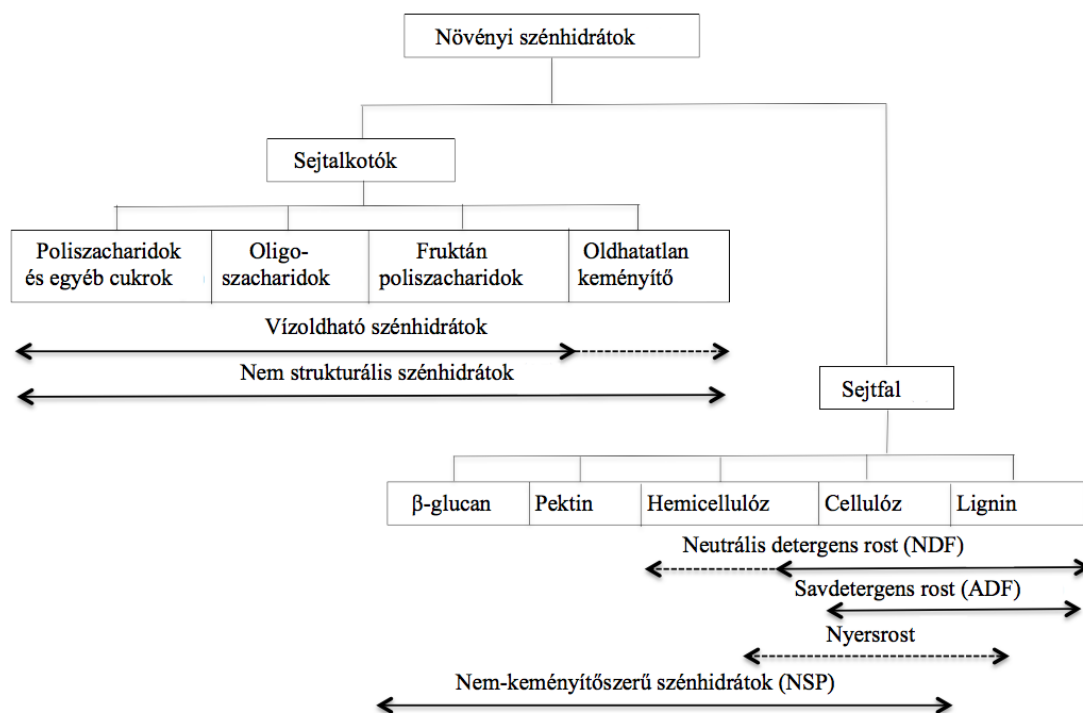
Növényi szénhidrátok

Sejtalkotók

| Poliszacharidok és egyéb cukrok | Oligo-szacharidok | Fruktán poliszacharidok | Oldhatatlan keményítő |
|---|---|---|---|

Vízoldható szénhidrátok

Nem strukturális szénhidrátok

Sejtfal

| β-glucan | Pektin | Hemicellulóz | Cellulóz | Lignin |
|---|---|---|---|---|

Neutrális detergens rost (NDF)

Savdetergens rost (ADF)

Nyersrost

Nem-keményítőszerű szénhidrátok (NSP)